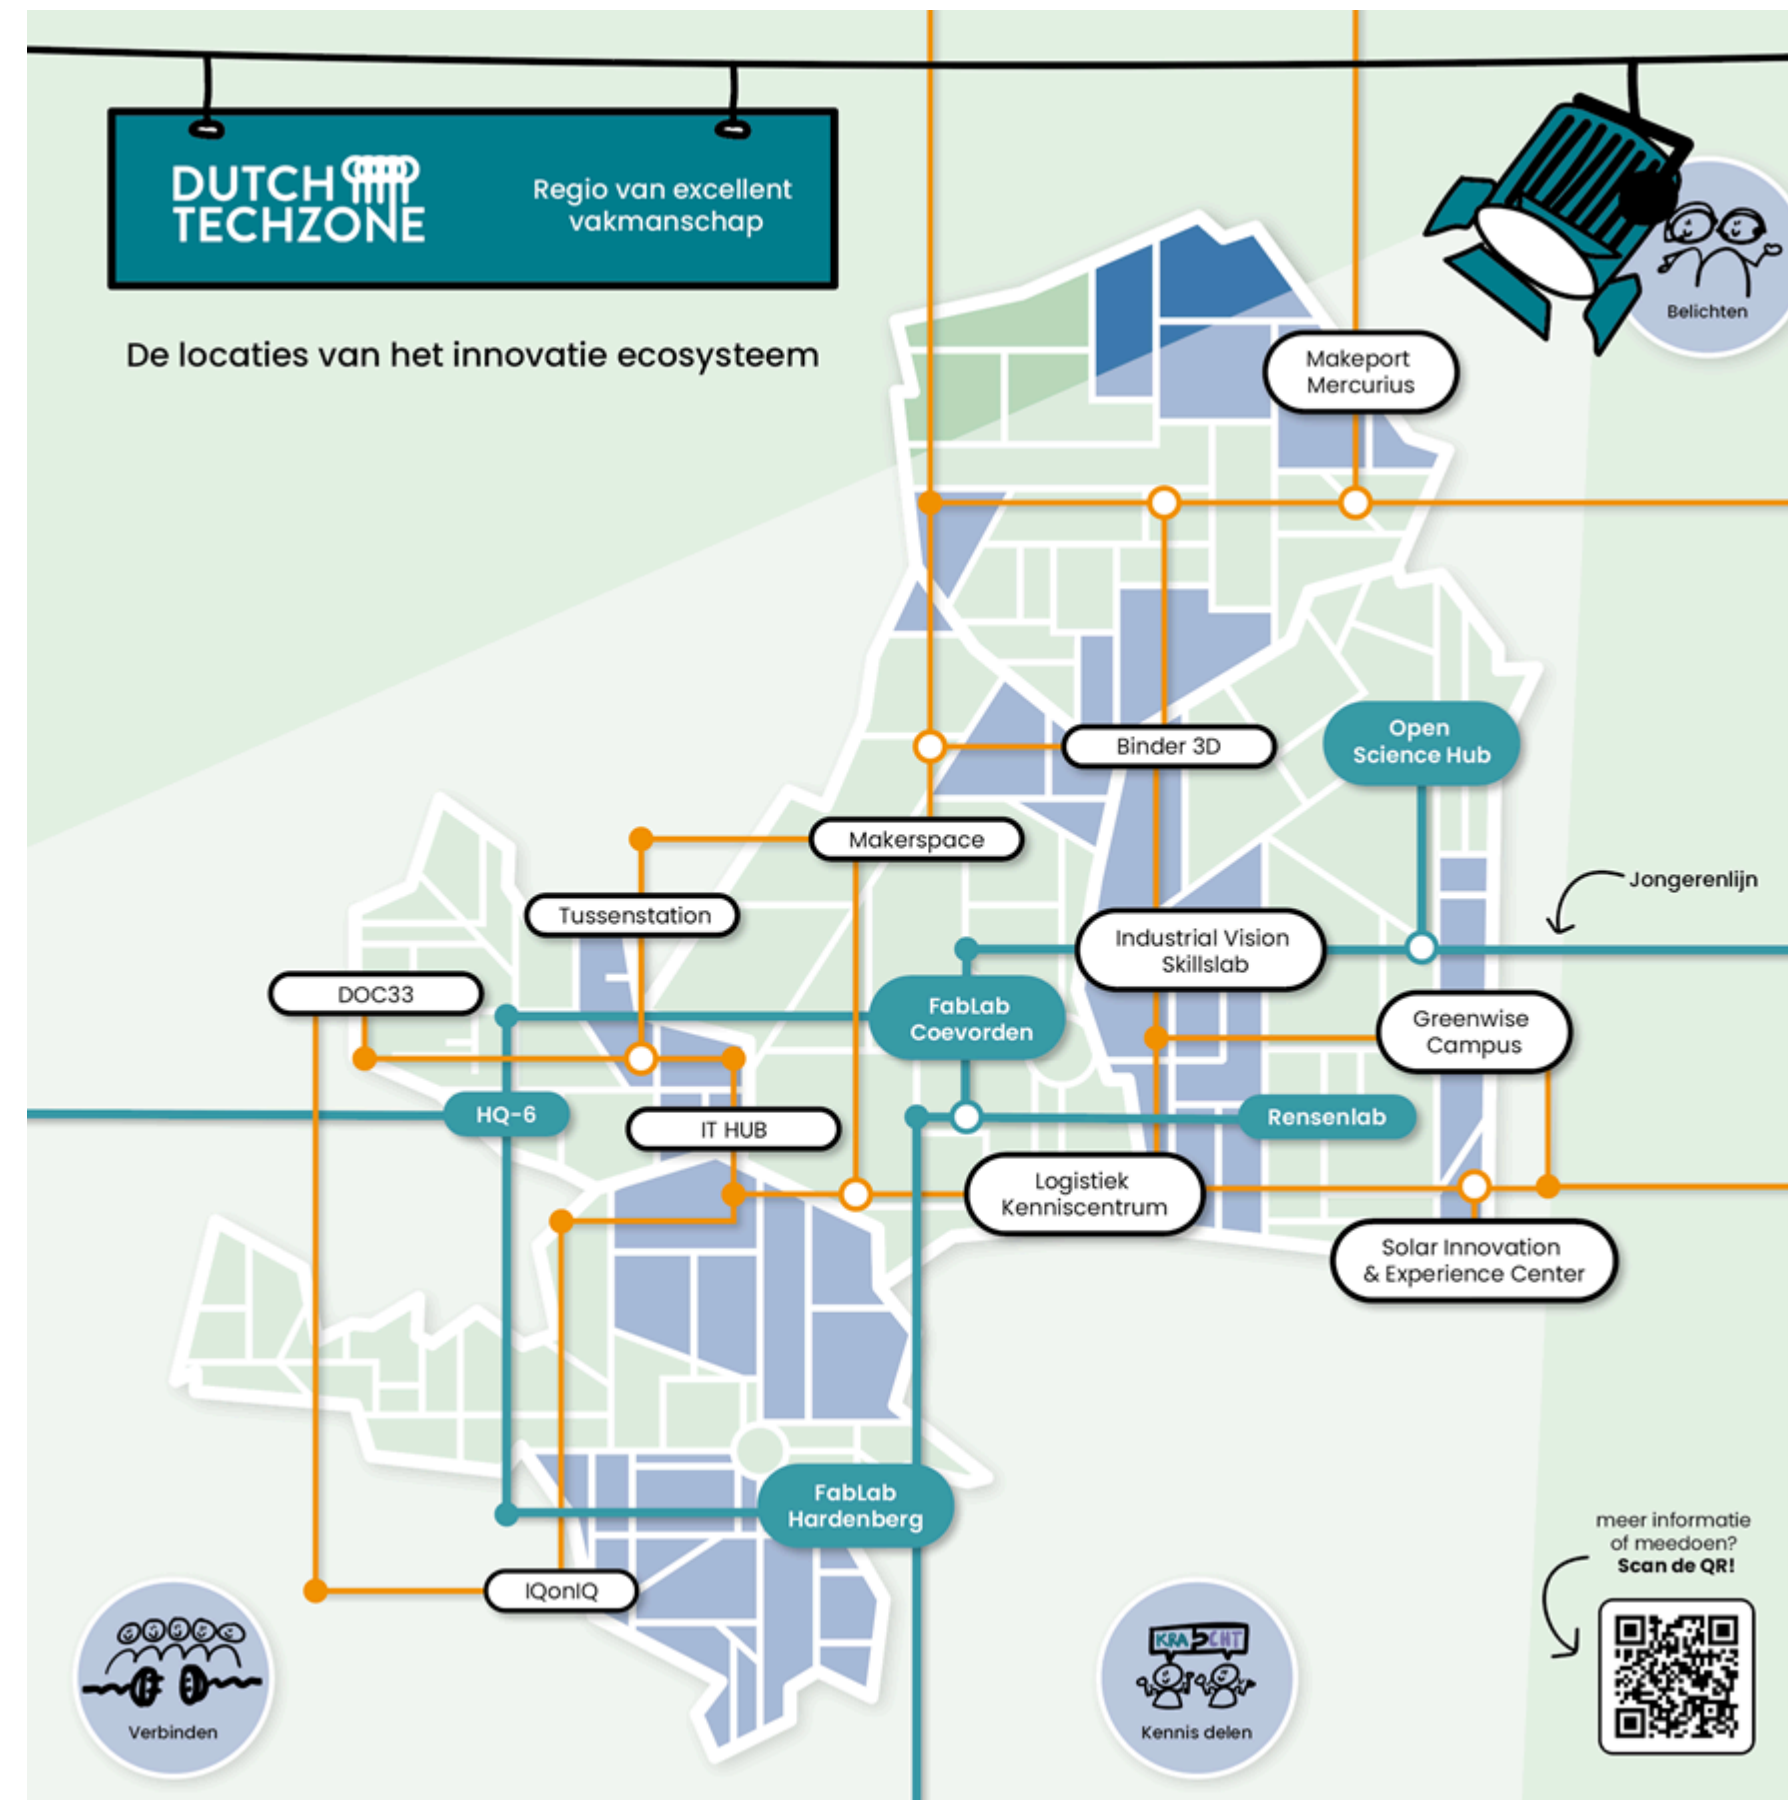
DUTCH TECHZONE

Regio van excellent vakmanschap

De locaties van het innovatie ecosysteem

Belichten

Makeport Mercurius

Binder 3D

Open Science Hub

Makerspace

Tussenstation

Jongerenlijn

Industrial Vision Skillslab

DOC33

FabLab Coevorden

Greenwise Campus

HQ-6

IT HUB

Rensenlab

Logistiek Kenniscentrum

Solar Innovation & Experience Center

FabLab Hardenberg

IQonIQ

meer informatie of meedoen? Scan de QR!

KRACHT

Verbinden

Kennis delen